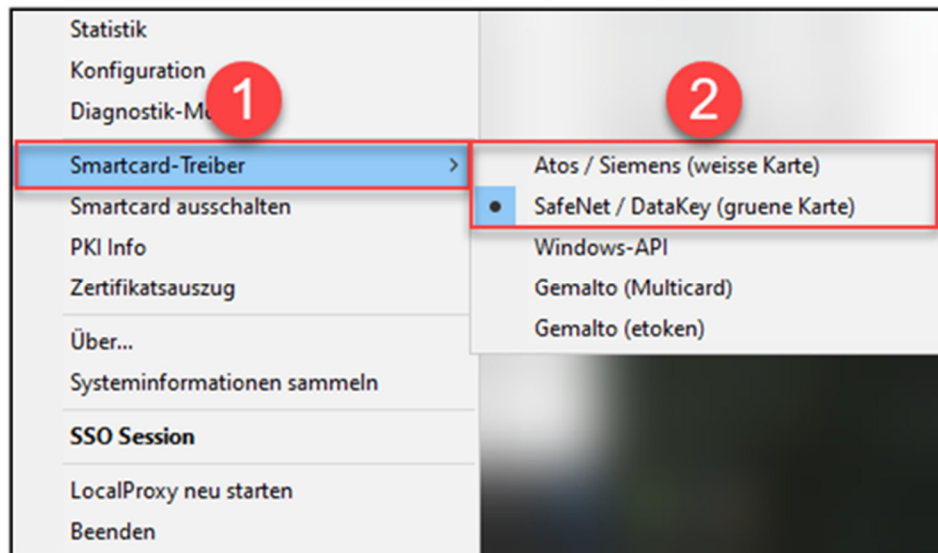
Statistik
Konfiguration
Diagnostik-M
1
2
Smartcard-Treiber
Atos / Siemens (weisse Karte)
SafeNet / DataKey (gruene Karte)
Smartcard ausschalten
PKI Info
Windows-API
Zertifikatsauszug
Gemalto (Multicard)
Gemalto (etoken)
Über...
Systeminformationen sammeln
SSO Session
LocalProxy neu starten
Beenden